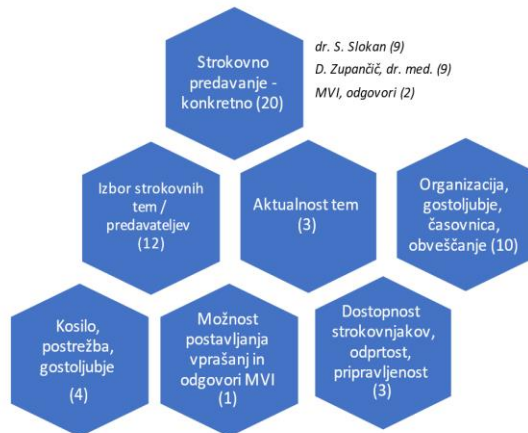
Strokovno predavanje - konkretno (20)

dr. S. Slokan (9)
D. Zupančič, dr. med. (9)
MVI, odgovori (2)

Izbor strokovnih tem / predavateljev (12)

Aktualnost tem (3)

Organizacija, gostoljubje, časovnica, obveščanje (10)

Kosilo, postrežba, gostoljubje (4)

Možnost postavljanja vprašanj in odgovori MVI (1)

Dostopnost strokovnjakov, odprtost, pripravljenost (3)